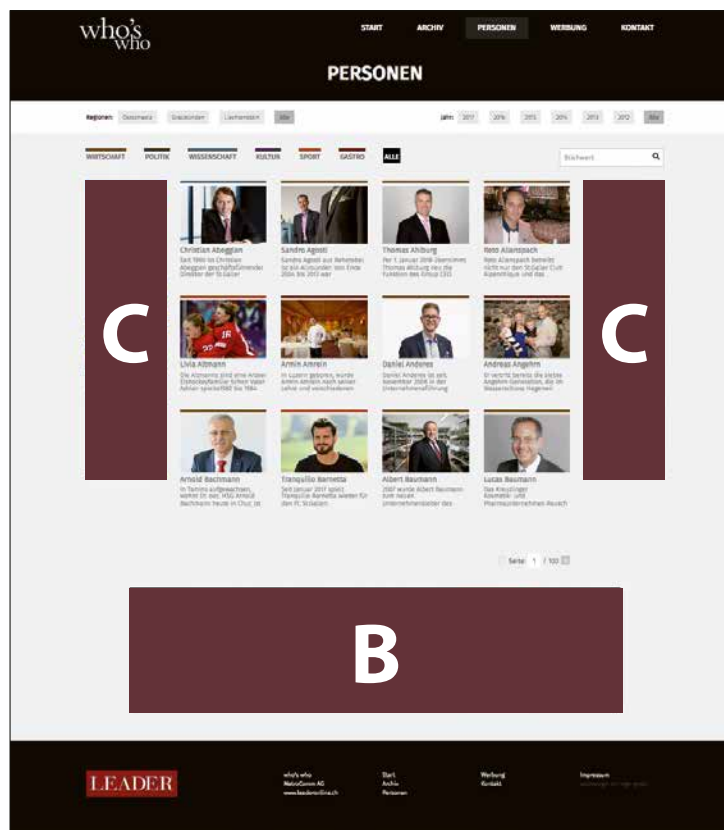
who's who

START ARCHIV PERSONEN WERBUNG KONTAKT

PERSONEN

Regionen: Ostschweiz Graubünden Liechtenstein Alle

Jahr: 2017 2016 2015 2014 2013 2012 Alle

WIRTSCHAFT POLITIK WISSENSCHAFT KULTUR SPORT GASTRO ALLE

Stichwort

C

C

Christian Abegglan
Seit 1990 ist Christian Abegglen geschäftsführender Direktor der St.Galler

Sandro Agosti
Sandro Agosti aus Rehetobel ist ein Allrounder. Von Ende 2004 bis 2013 war

Thomas Ahlburg
Per 1. Januar 2018 übernimmt Thomas Ahlburg neu die Funktion des Group CEO

Reto Aliamspach
Reto Aliamspach betreibt nicht nur den St.Galler Club Alpenchique und das

Livia Altmann
Die Altmanns sind eine wahre Eishockeyfamilie: Schon Vater Johann spielte 1980 bis 1984

Armin Amrein
In Luzern geboren, wurde Armin Amrein nach seiner Lehre und verschiedenen

Daniel Anderes
Daniel Anderes ist seit November 2006 in der Unternehmensführung

Andreas Angehrn
Er vertritt bereits die sechste Angehrn-Generation, die im Wasserschloss Hagenwil

Arnold Bachmann
In Tamins aufgewachsen, wohnt Dr. oec. HSG Arnold Bachmann heute in Chur. Ist

Tranquillo Barnetta
Seit Januar 2017 spielt Tranquillo Barnetta wieder für den FC St.Gallen.

Albert Baumann
2007 wurde Albert Baumann zum neuen Unternehmensleiter des

Lucas Baumann
Das Kreuzlinger Kosmetik- und Pharmaunternehmen Rausch

Seite 1 / 100

B

LEADER

who's who
MetroComm AG
www.leaderonline.ch

Start
Archiv
Personen

Werbung
Kontakt

Impressum
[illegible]